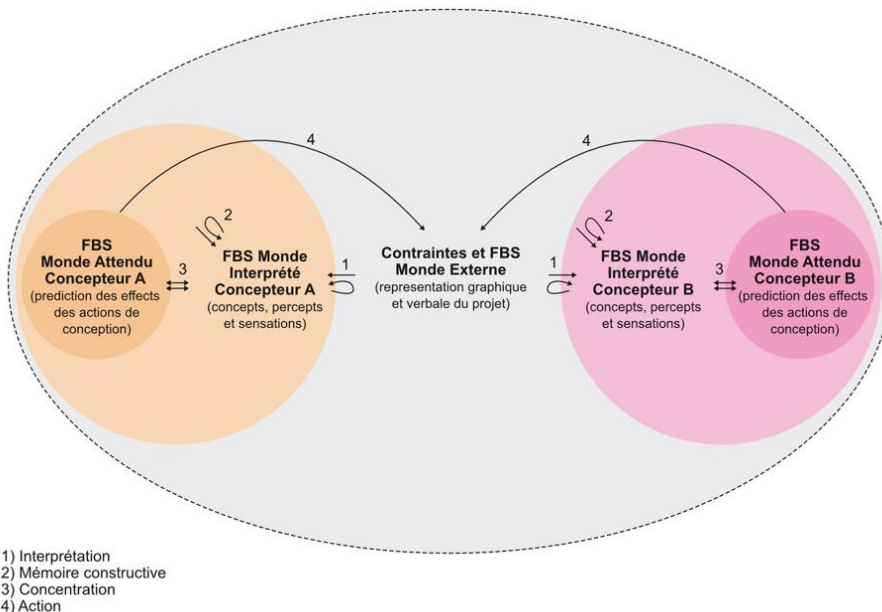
4

4

FBS Monde Attendu Concepteur A (prediction des effects des actions de conception)

3

2

FBS Monde Interprété Concepteur A (concepts, percepts et sensations)

1

Contraintes et FBS Monde Externe (representation graphique et verbale du projet)

1

2

FBS Monde Interprété Concepteur B (concepts, percepts et sensations)

3

FBS Monde Attendu Concepteur B (prediction des effects des actions de conception)

1) Interprétation
2) Mémoire constructive
3) Concentration
4) Action